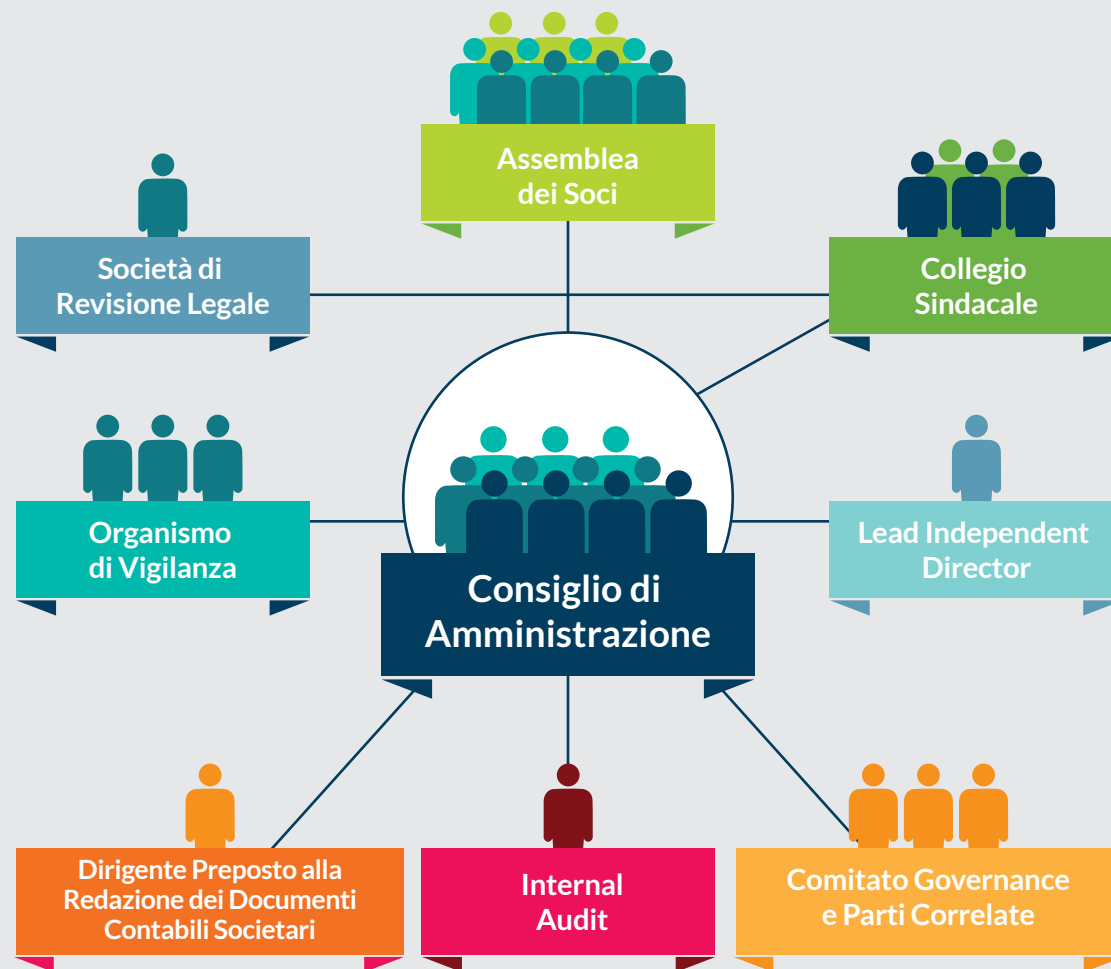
Assemblea dei Soci

Società di Revisione Legale

Collegio Sindacale

Organismo di Vigilanza

Consiglio di Amministrazione

Lead Independent Director

Dirigente Preposto alla Redazione dei Documenti Contabili Societari

Internal Audit

Comitato Governance e Parti Correlate